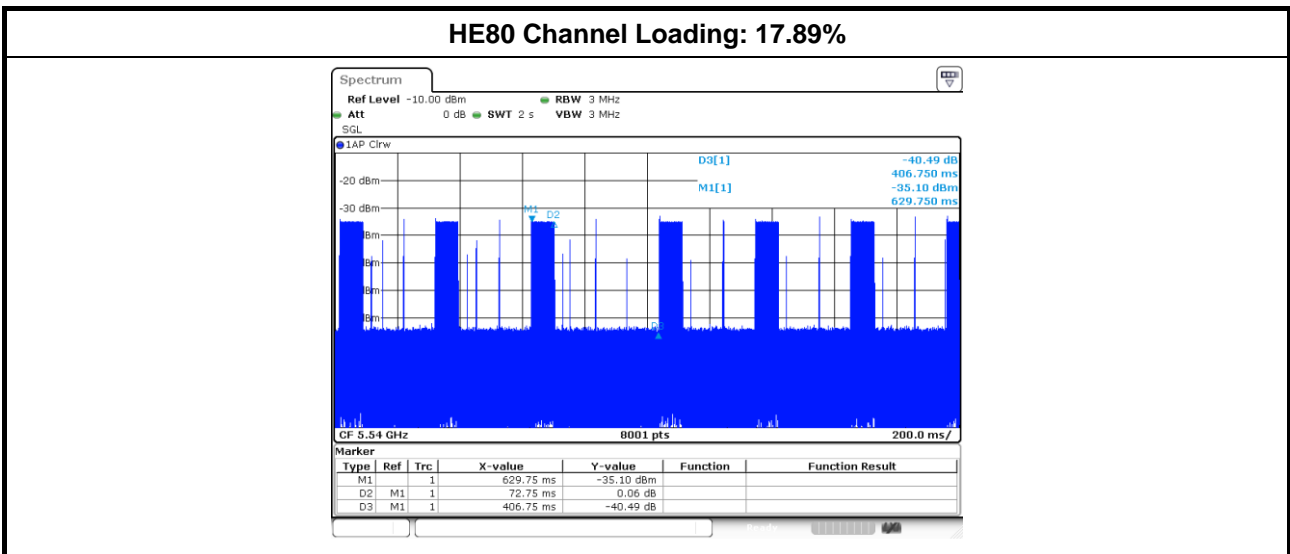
HE80 Channel Loading: 17.89%

Spectrum

Ref Level -10.00 dBm RBW 3 MHz
Att 0 dB SWT 2 s VBW 3 MHz
SGL

1AP Clrw

D3[1] -40.49 dB
406.750 ms
M1[1] -35.10 dBm
629.750 ms

-20 dBm
-30 dBm
M1 D2
Bm
Bm
Bm
Bm
D3

CF 5.54 GHz 8001 pts 200.0 ms/

Marker

| Type | Ref | Trc | X-value | Y-value | Function | Function Result |
|---|---|---|---|---|---|---|
| M1 | | 1 | 629.75 ms | -35.10 dBm | | |
| D2 | M1 | 1 | 72.75 ms | 0.06 dB | | |
| D3 | M1 | 1 | 406.75 ms | -40.49 dB | | |